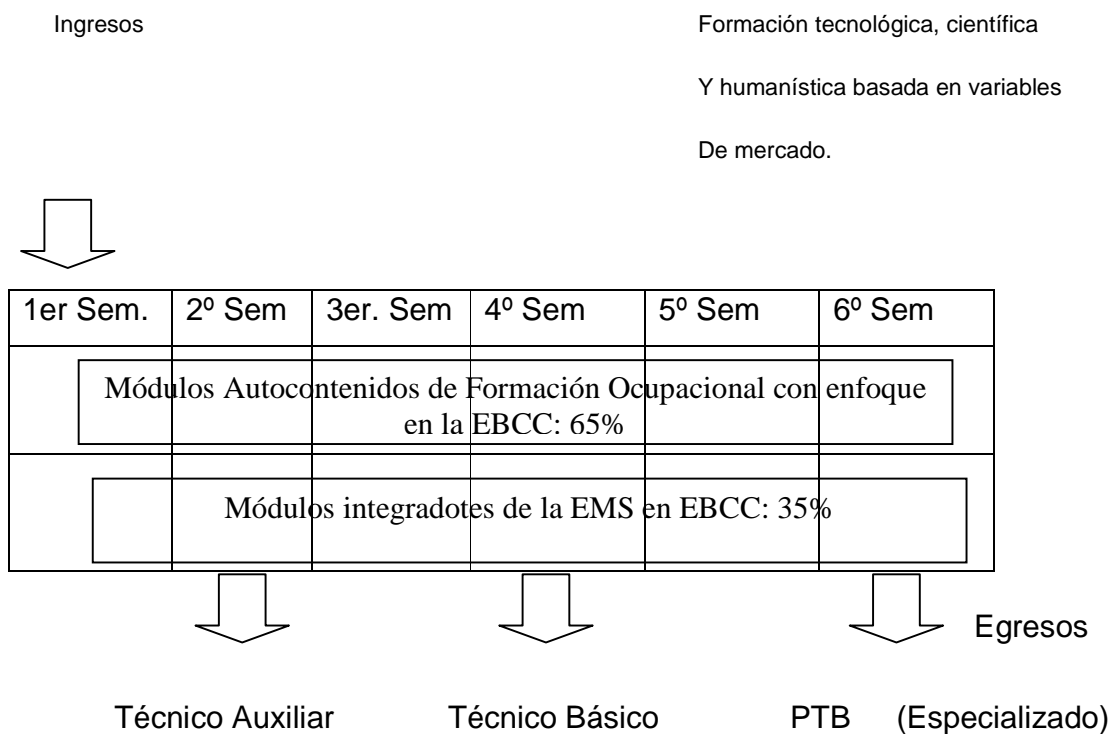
Ingresos

Formación tecnológica, científica
Y humanística basada en variables
De mercado.

| 1er Sem. | 2º Sem | 3er. Sem | 4º Sem | 5º Sem | 6º Sem |
|---|---|---|---|---|---|

Módulos Autocontenidos de Formación Ocupacional con enfoque en la EBCC: 65%

Módulos integradotes de la EMS en EBCC: 35%

Egresos

Técnico Auxiliar

Técnico Básico

PTB (Especializado)